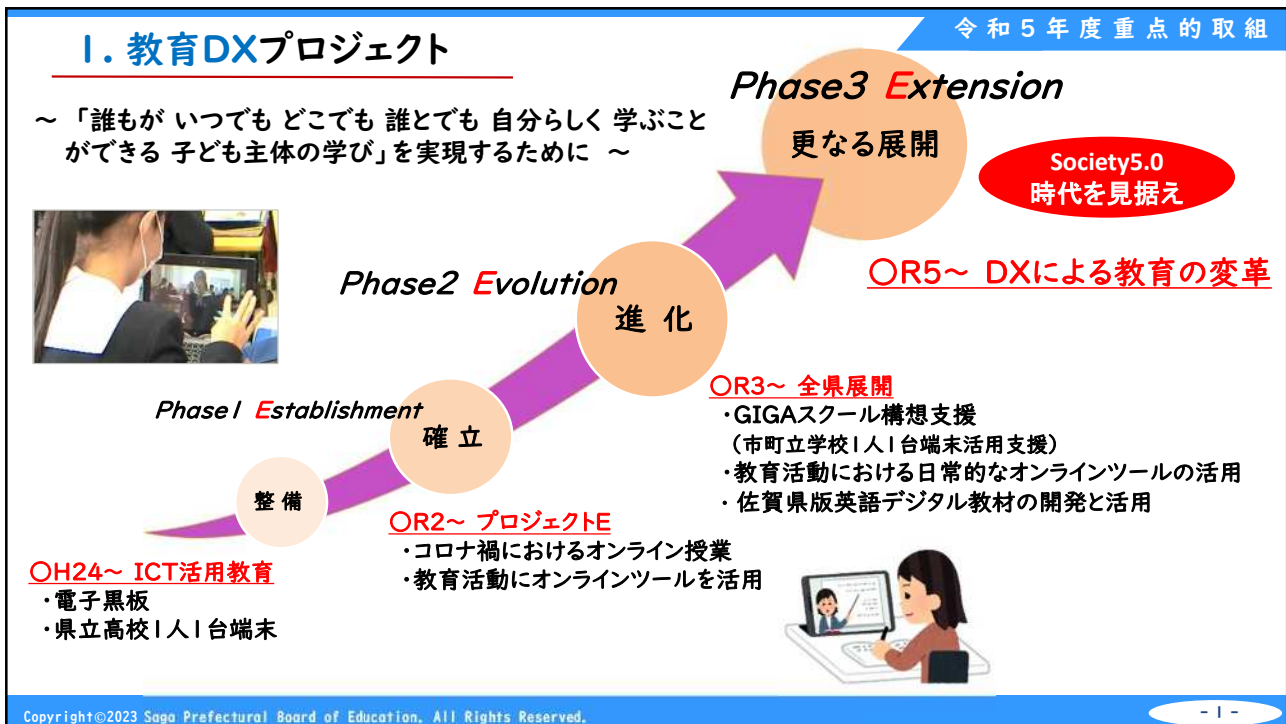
令和５年度重点的取組

１. 教育DXプロジェクト

～「誰もが いつでも どこでも 誰とでも 自分らしく 学ぶことができる 子ども主体の学び」を実現するために ～

Phase3 Extension

更なる展開

Society5.0 時代を見据え

○R5～ DXによる教育の変革

Phase2 Evolution

進 化

○R3～ 全県展開
・GIGAスクール構想支援
（市町立学校１人１台端末活用支援）
・教育活動における日常的なオンラインツールの活用
・佐賀県版英語デジタル教材の開発と活用

Phase1 Establishment

確 立

整 備

○R2～ プロジェクトE
・コロナ禍におけるオンライン授業
・教育活動にオンラインツールを活用

○H24～ ICT活用教育
・電子黒板
・県立高校１人１台端末

Copyright©2023 Saga Prefectural Board of Education. All Rights Reserved.

- 1 -